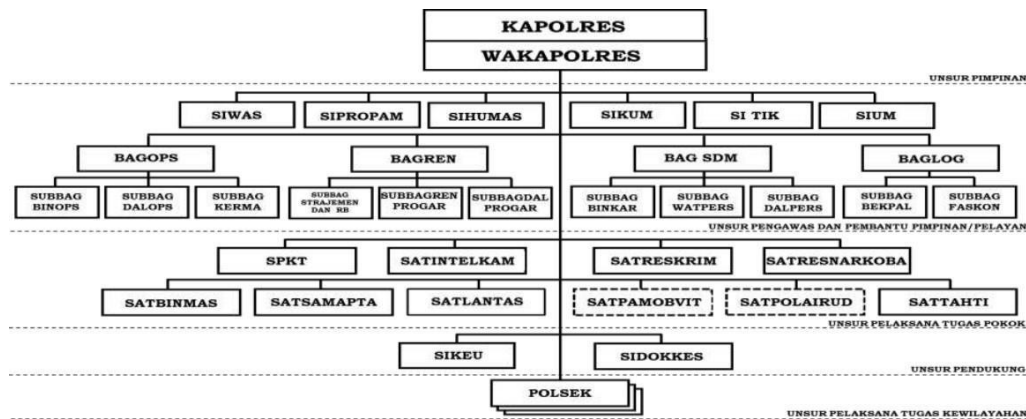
KAPOLRES
WAKAPOLRES

UNSUR PIMPINAN

SIWAS
SIPROPAM
SIHUMAS
SIKUM
SI TIK
SIUM

BAGOPS
BAGREN
BAG SDM
BAGLOG

SUBBAG BINOPS
SUBBAG DALOPS
SUBBAG KERMA
SUBBAG STRAJEMEN DAN RB
SUBBAGREN PROGAR
SUBBAGDAL PROGAR
SUBBAG BINKAR
SUBBAG WATPERS
SUBBAG DALPERS
SUBBAG BEKPAL
SUBBAG FASKON

UNSUR PENGAWAS DAN PEMBANTU PIMPINAN/PELAYAN

SPKT
SATINTELKAM
SATRESKRIM
SATRESNARKOBA

SATBINMAS
SATSAMAPTA
SATLANTAS
SATPAMOBVIT
SATPOLAIRUD
SATTAHTI

UNSUR PELAKSANA TUGAS POKOK

SIKEU
SIDOKKES

UNSUR PENDUKUNG

POLSEK

UNSUR PELAKSANA TUGAS KEWILAYAHAN